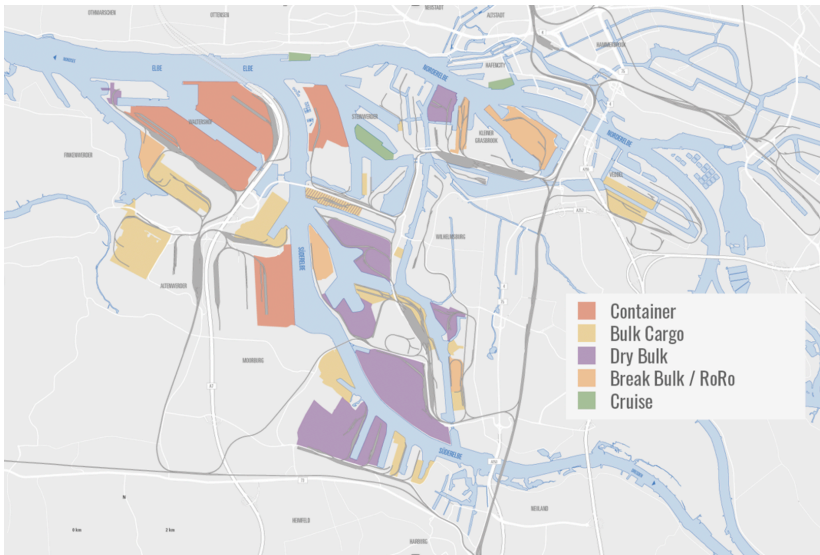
OTHMARSCHEN
OTTENSEN
ALTSTADT
HAMMERBROOK
ELBE
ELBE
NORDERELBE
HAFENCITY
WALTERSHOF
STEINWERDER
KLEINER GRASBROOK
FINKENWERDER
NORDERELBE
VEDDEL
WILHELMSBURG
SÜDERELBE
ALTENWERDER
MOORBURG
SÜDERELBE
NEULAND
HEIMFELD
HARBURG
Container
Bulk Cargo
Dry Bulk
Break Bulk / RoRo
Cruise